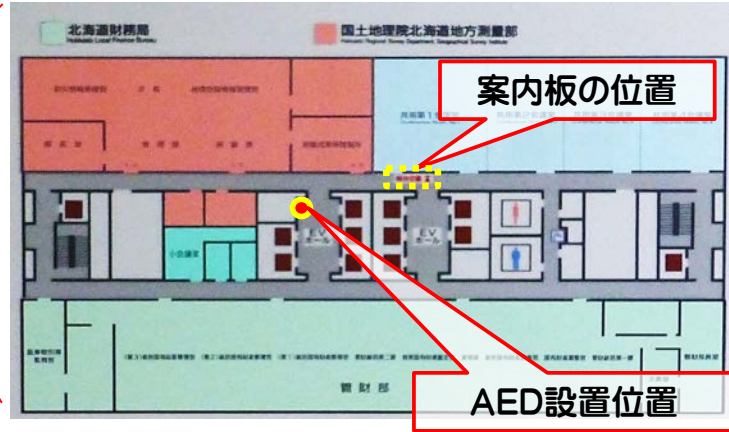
北海道財務局
Hokkaido Local Finance Bureau

国土地理院北海道地方測量部
Hokkaido Regional Survey Department, Geospatial Information Authority of Japan

案内板の位置

小会議室

EVホール

EVホール

管財部

AED設置位置